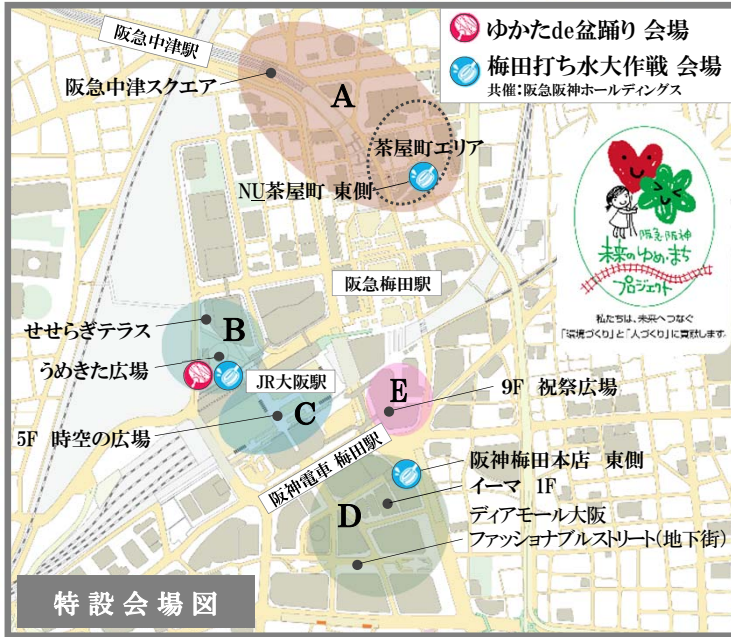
ゆかたde盆踊り 会場
梅田打ち水大作戦 会場
共催：阪急阪神ホールディングス

阪急中津駅
阪急中津スクエア
A
茶屋町エリア
NU茶屋町 東側

阪急阪神
未来のゆめ・まち
プロジェクト
私たちは、未来へつなぐ
「環境づくり」と「人づくり」に貢献します。

阪急梅田駅
せせらぎテラス
B
うめきた広場
JR大阪駅
C
5F 時空の広場
E
9F 祝祭広場
阪神電車 梅田駅
阪神梅田本店 東側
イーマ 1F
D
ディアモール大阪
ファッショナブルストリート（地下街）

特設会場図